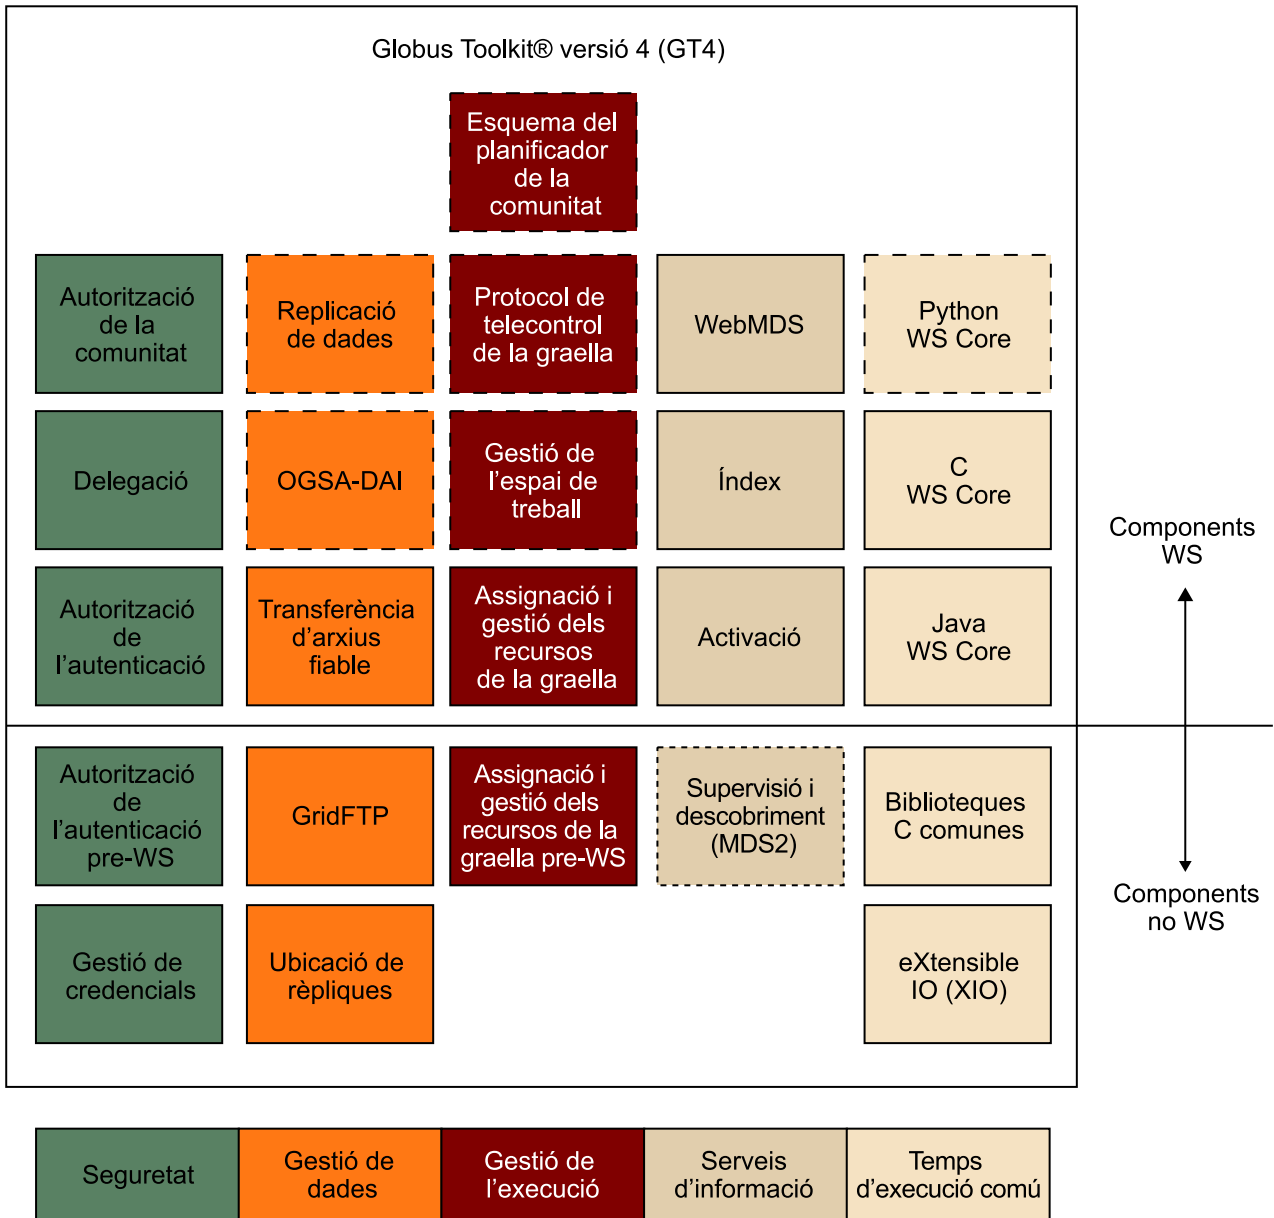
Globus Toolkit® versió 4 (GT4)

Esquema del planificador de la comunitat

Autorització de la comunitat

Replicació de dades

Protocol de telecontrol de la graella

WebMDS

Python WS Core

Delegació

OGSA-DAI

Gestió de l’espai de treball

Índex

C WS Core

Components WS

Autorització de l’autenticació

Transferència d’arxius fiable

Assignació i gestió dels recursos de la graella

Activació

Java WS Core

Autorització de l’autenticació pre-WS

GridFTP

Assignació i gestió dels recursos de la graella pre-WS

Supervisió i descobriment (MDS2)

Biblioteques C comunes

Components no WS

Gestió de credencials

Ubicació de rèpliques

eXtensible IO (XIO)

| Seguretat | Gestió de dades | Gestió de l’execució | Serveis d’informació | Temps d’execució comú |
|---|---|---|---|---|